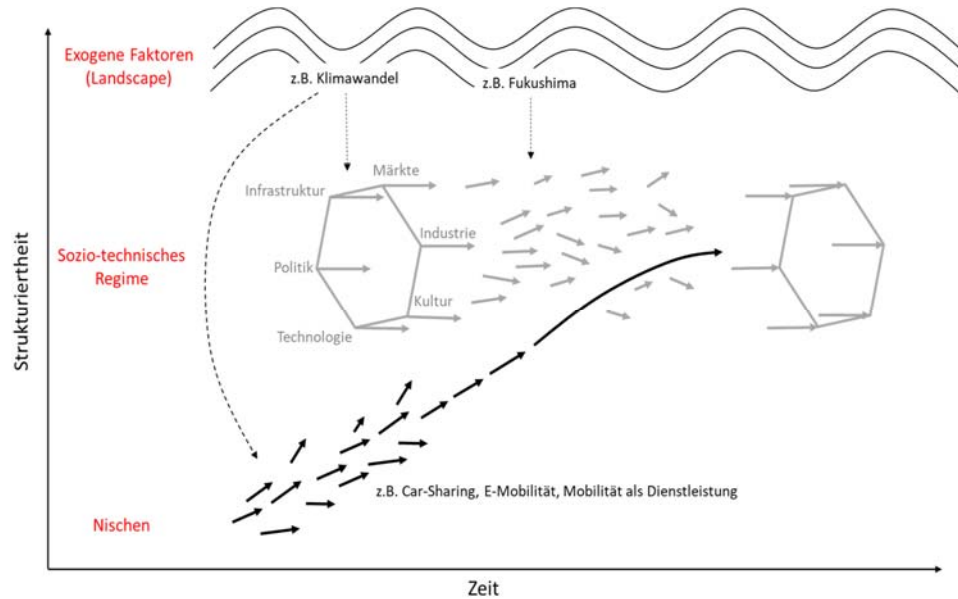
Exogene Faktoren (Landscape)

z.B. Klimawandel

z.B. Fukushima

Märkte

Infrastruktur

Industrie

Sozio-technisches Regime

Politik

Kultur

Technologie

Strukturiertheit

z.B. Car-Sharing, E-Mobilität, Mobilität als Dienstleistung

Nischen

Zeit